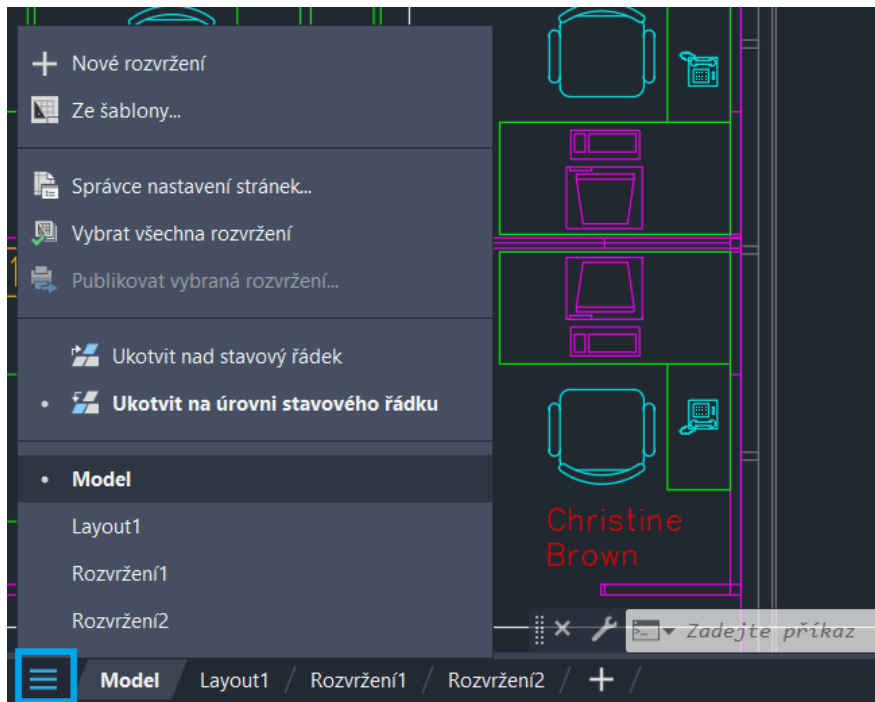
Nové rozvržení
Ze šablony...

Správce nastavení stránek...
Vybrat všechna rozvržení
Publikovat vybraná rozvržení...

Ukotvit nad stavový řádek
Ukotvit na úrovni stavového řádku

Model
Layout1
Rozvržení1
Rozvržení2

Christine Brown

Zadejte příkaz

Model Layout1 Rozvržení1 Rozvržení2 +